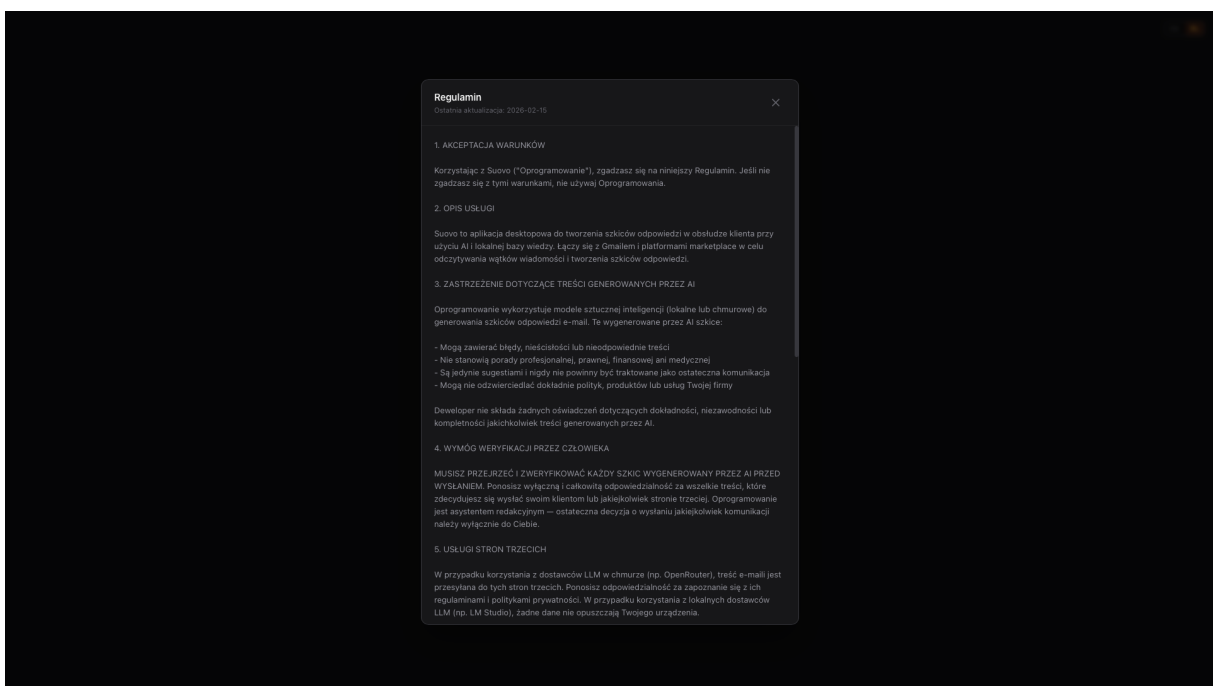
Regulamin
Ostatnia aktualizacja: 2026-02-15

1. AKCEPTACJA WARUNKÓW

Korzystając z Suovo ("Oprogramowanie"), zgadzasz się na niniejszy Regulamin. Jeśli nie zgadzasz się z tymi warunkami, nie używaj Oprogramowania.

2. OPIS USŁUGI

Suovo to aplikacja desktopowa do tworzenia szkiców odpowiedzi w obsłudze klienta przy użyciu AI i lokalnej bazy wiedzy. Łączy się z Gmailem i platformami marketplace w celu odczytywania wątków wiadomości i tworzenia szkiców odpowiedzi.

3. ZASTRZEŻENIE DOTYCZĄCE TREŚCI GENEROWANYCH PRZEZ AI

Oprogramowanie wykorzystuje modele sztucznej inteligencji (lokalne lub chmurowe) do generowania szkiców odpowiedzi e-mail. Te wygenerowane przez AI szkice:

- Mogą zawierać błędy, nieścisłości lub nieodpowiednie treści
- Nie stanowią porady profesjonalnej, prawnej, finansowej ani medycznej
- Są jedynie sugestiami i nigdy nie powinny być traktowane jako ostateczna komunikacja
- Mogą nie odzwierciedlać dokładnie polityk, produktów lub usług Twojej firmy

Deweloper nie składa żadnych oświadczeń dotyczących dokładności, niezawodności lub kompletności jakichkolwiek treści generowanych przez AI.

4. WYMÓG WERYFIKACJI PRZEZ CZŁOWIEKA

MUSISZ PRZEJRZEĆ I ZWERYFIKOWAĆ KAŻDY SZKIC WYGENEROWANY PRZEZ AI PRZED WYSŁANIEM. Ponosisz wyłączną i całkowitą odpowiedzialność za wszelkie treści, które zdecydujesz się wysłać swoim klientom lub jakiejkolwiek stronie trzeciej. Oprogramowanie jest asystentem redakcyjnym — ostateczna decyzja o wysłaniu jakiejkolwiek komunikacji należy wyłącznie do Ciebie.

5. USŁUGI STRON TRZECICH

W przypadku korzystania z dostawców LLM w chmurze (np. OpenRouter), treść e-maili jest przesyłana do tych stron trzecich. Ponosisz odpowiedzialność za zapoznanie się z ich regulaminami i politykami prywatności. W przypadku korzystania z lokalnych dostawców LLM (np. LM Studio), żadne dane nie opuszczają Twojego urządzenia.